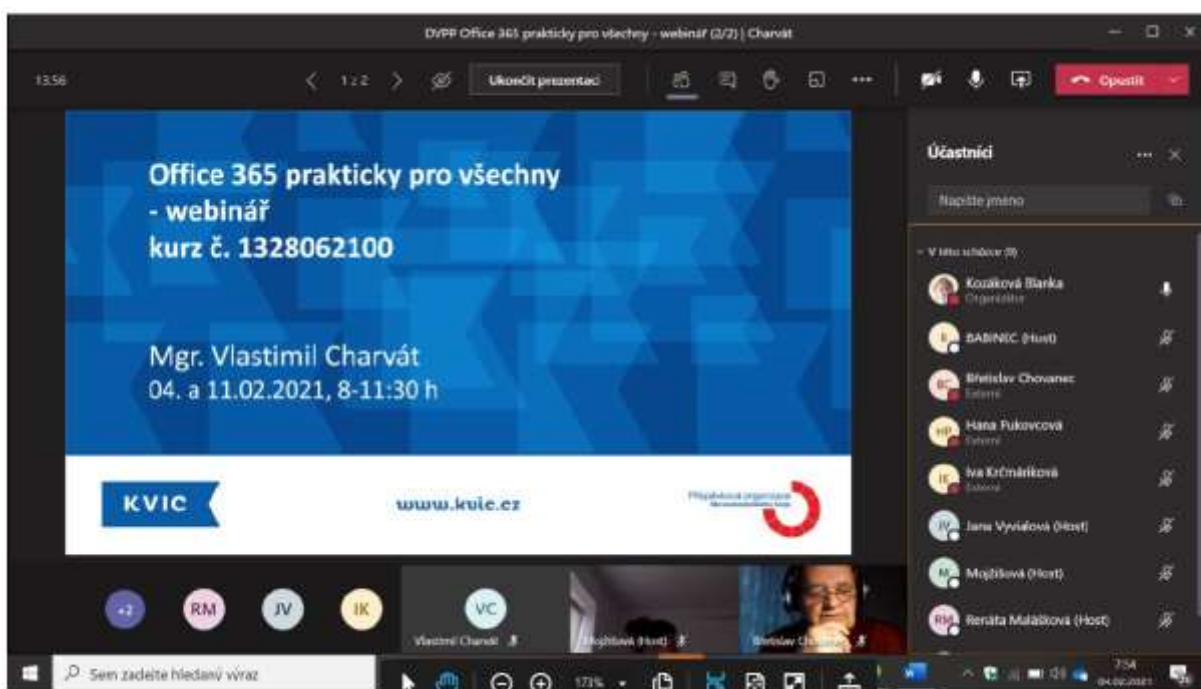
DVPP Office 365 prakticky pro všechny - webinář (2/2) | Charvát

13:56

1 z 2

Ukončit prezentaci

Opustit

Office 365 prakticky pro všechny - webinář
kurz č. 1328062100

Mgr. Vlastimil Charvát
04. a 11.02.2021, 8-11:30 h

KVIC

www.kvic.cz

Příspěvková organizace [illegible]

Účastníci

Napište jméno

V této schůzce (9)

Kozáková Blanka
Organizátor

BABINEC (Host)

Břetislav Chovanec
Externí

Hana Fukovcová
Externí

Iva Krčmáriková
Externí

Jana Vyvialová (Host)

Mojžíšová (Host)

Renáta Malášková (Host)

+2

RM

JV

IK

VC

Vlastimil Charvát

Mojžíšová (Host)

Břetislav Chovanec

Sem zadejte hledaný výraz

173%

7:54

04.02.2021